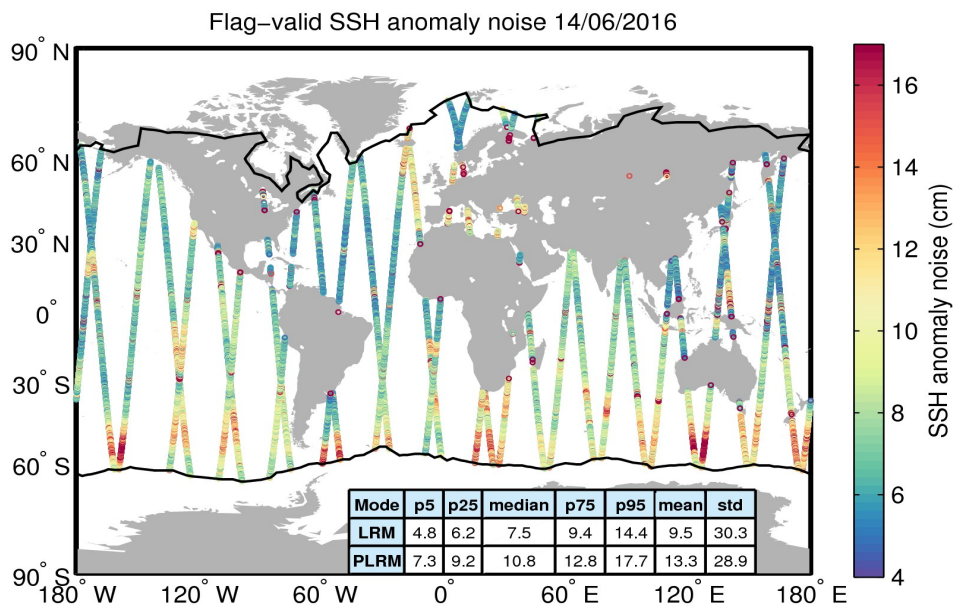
Flag-valid SSH anomaly noise 14/06/2016

90° N
60° N
30° N
0°
30° S
60° S
90° S

180° W 120° W 60° W 0° 60° E 120° E 180° E

| Mode | p5 | p25 | median | p75 | p95 | mean | std |
|---|---|---|---|---|---|---|---|
| LRM | 4.8 | 6.2 | 7.5 | 9.4 | 14.4 | 9.5 | 30.3 |
| PLRM | 7.3 | 9.2 | 10.8 | 12.8 | 17.7 | 13.3 | 28.9 |

SSH anomaly noise (cm)
16
14
12
10
8
6
4